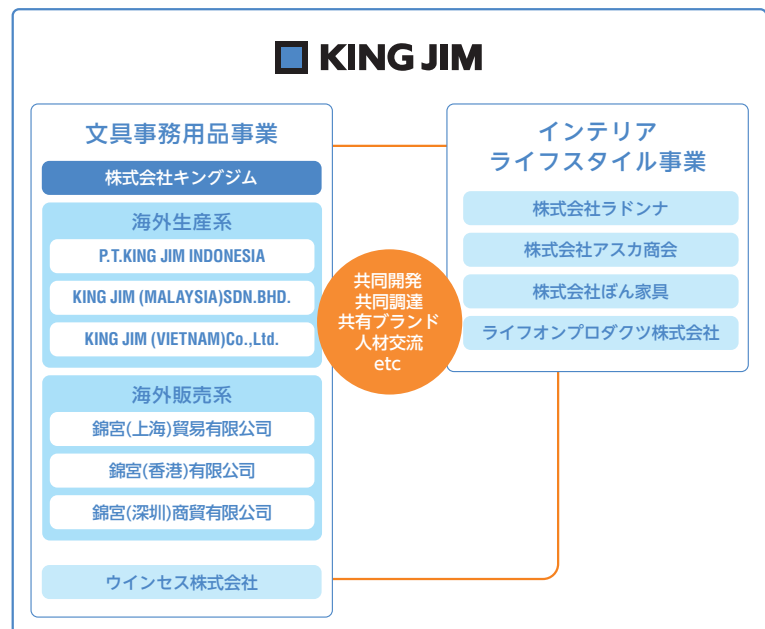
KING JIM

文具事務用品事業

株式会社キングジム

海外生産系

P.T.KING JIM INDONESIA

KING JIM (MALAYSIA)SDN.BHD.

KING JIM (VIETNAM)Co.,Ltd.

海外販売系

錦宮(上海)貿易有限公司

錦宮(香港)有限公司

錦宮(深圳)商貿有限公司

ウインセス株式会社

共同開発
共同調達
共有ブランド
人材交流
etc

インテリア
ライフスタイル事業

株式会社ラドンナ

株式会社アスカ商会

株式会社ぼん家具

ライフオンプロダクツ株式会社